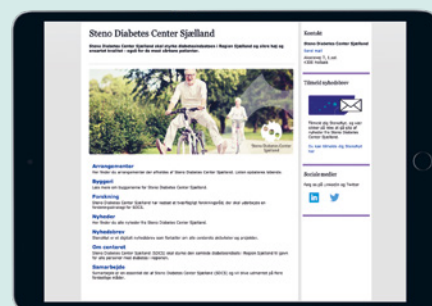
Steno Diabetes Center Sjælland

Steno Diabetes Center Sjælland skal styrke diabetesindsatsen i Region Sjælland og sikre høj og ensartet kvalitet – også for de mest sårbare patienter.

Steno Diabetes Center Sjælland

Arrangementer

Byggeri

Forskning

Nyheder

Nyhedsbrev

Om centeret

Samarbejde

Kontakt

Steno Diabetes Center Sjælland

Tilmeld nyhedsbrev

Sociale medier